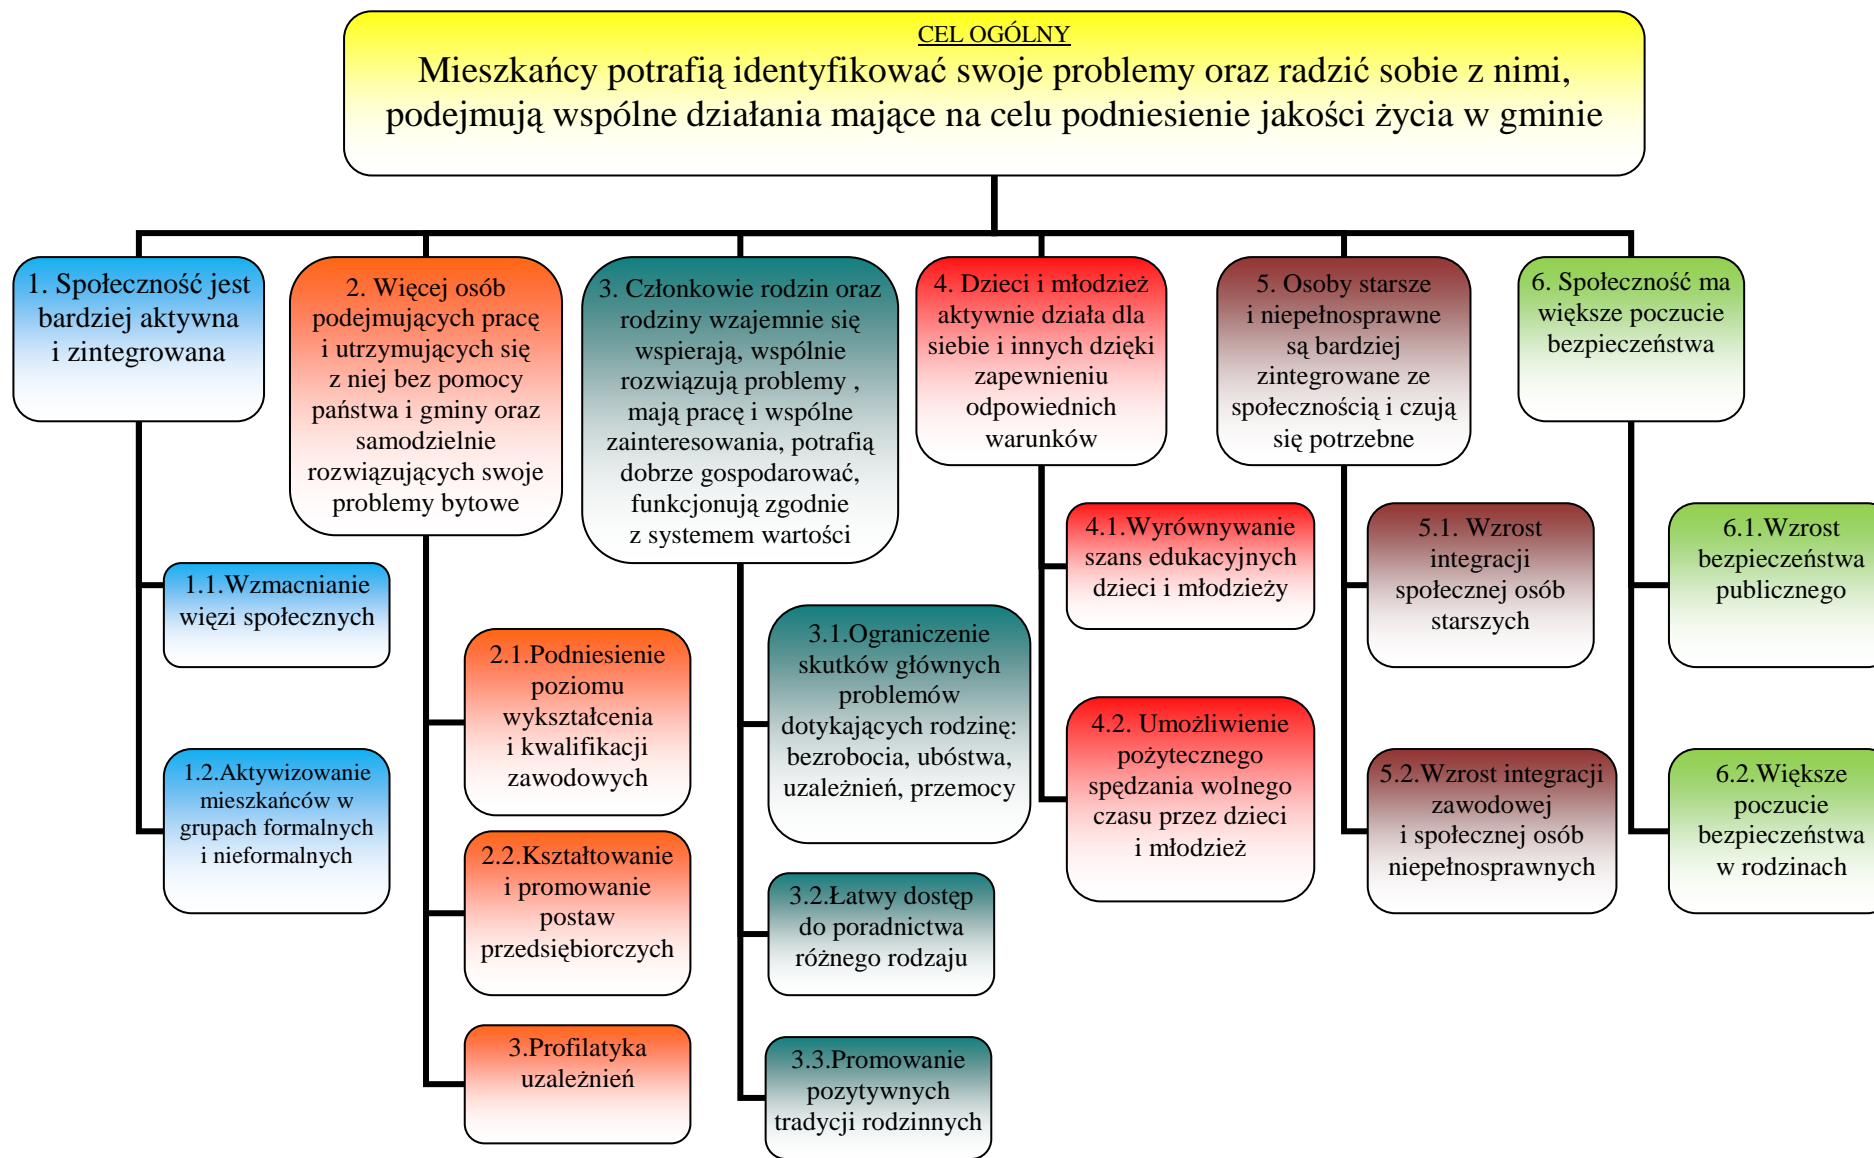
CEL OGÓLNY
Mieszkańcy potrafią identyfikować swoje problemy oraz radzić sobie z nimi, podejmują wspólne działania mające na celu podniesienie jakości życia w gminie

1. Społeczność jest bardziej aktywna i zintegrowana

1.1.Wzmacnianie więzi społecznych

1.2.Aktywizowanie mieszkańców w grupach formalnych i nieformalnych

2. Więcej osób podejmujących pracę i utrzymujących się z niej bez pomocy państwa i gminy oraz samodzielnie rozwiązujących swoje problemy bytowe

2.1.Podniesienie poziomu wykształcenia i kwalifikacji zawodowych

2.2.Kształtowanie i promowanie postaw przedsiębiorczych

3.Profilatyka uzależnień

3. Członkowie rodzin oraz rodziny wzajemnie się wspierają, wspólnie rozwiązują problemy , mają pracę i wspólne zainteresowania, potrafią dobrze gospodarować, funkcjonują zgodnie z systemem wartości

3.1.Ograniczenie skutków głównych problemów dotykających rodzinę: bezrobocia, ubóstwa, uzależnień, przemocy

3.2.Łatwy dostęp do poradnictwa różnego rodzaju

3.3.Promowanie pozytywnych tradycji rodzinnych

4. Dzieci i młodzież aktywnie działa dla siebie i innych dzięki zapewnieniu odpowiednich warunków

4.1.Wyrównywanie szans edukacyjnych dzieci i młodzieży

4.2. Umożliwienie pożytecznego spędzania wolnego czasu przez dzieci i młodzież

5. Osoby starsze i niepełnosprawne są bardziej zintegrowane ze społecznością i czują się potrzebne

5.1. Wzrost integracji społecznej osób starszych

5.2.Wzrost integracji zawodowej i społecznej osób niepełnosprawnych

6. Społeczność ma większe poczucie bezpieczeństwa

6.1.Wzrost bezpieczeństwa publicznego

6.2.Większe poczucie bezpieczeństwa w rodzinach